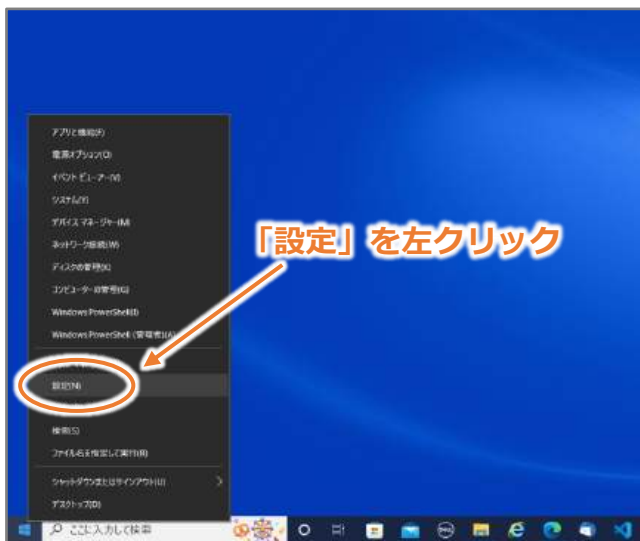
アプリと機能(F)
電源オプション(O)
イベント ビューアー(V)
システム(Y)
デバイス マネージャー(M)
ネットワーク接続(W)
ディスクの管理(K)
コンピューターの管理(G)
Windows PowerShell(I)
Windows PowerShell (管理者)(A)
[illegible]
設定(N)
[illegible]
検索(S)
ファイル名を指定して実行(R)
シャットダウンまたはサインアウト(U)
デスクトップ(D)

「設定」を左クリック

ここに入力して検索